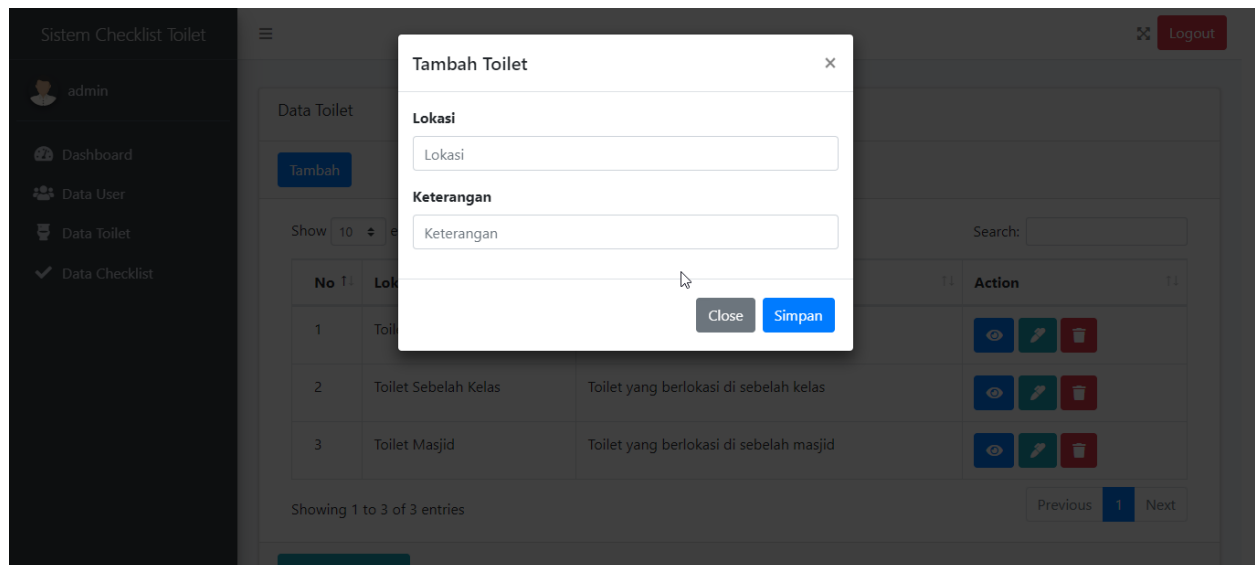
Sistem Checklist Toilet

admin

Dashboard
Data User
Data Toilet
Data Checklist

≡

Logout

Data Toilet

Tambah

Show 10 e

Search:

| No | Lok | | Action |
|---|---|---|---|
| 1 | Toil | | |
| 2 | Toilet Sebelah Kelas | Toilet yang berlokasi di sebelah kelas | |
| 3 | Toilet Masjid | Toilet yang berlokasi di sebelah masjid | |

Showing 1 to 3 of 3 entries

Previous 1 Next

Tambah Toilet ×

Lokasi

Lokasi

Keterangan

Keterangan

Close Simpan